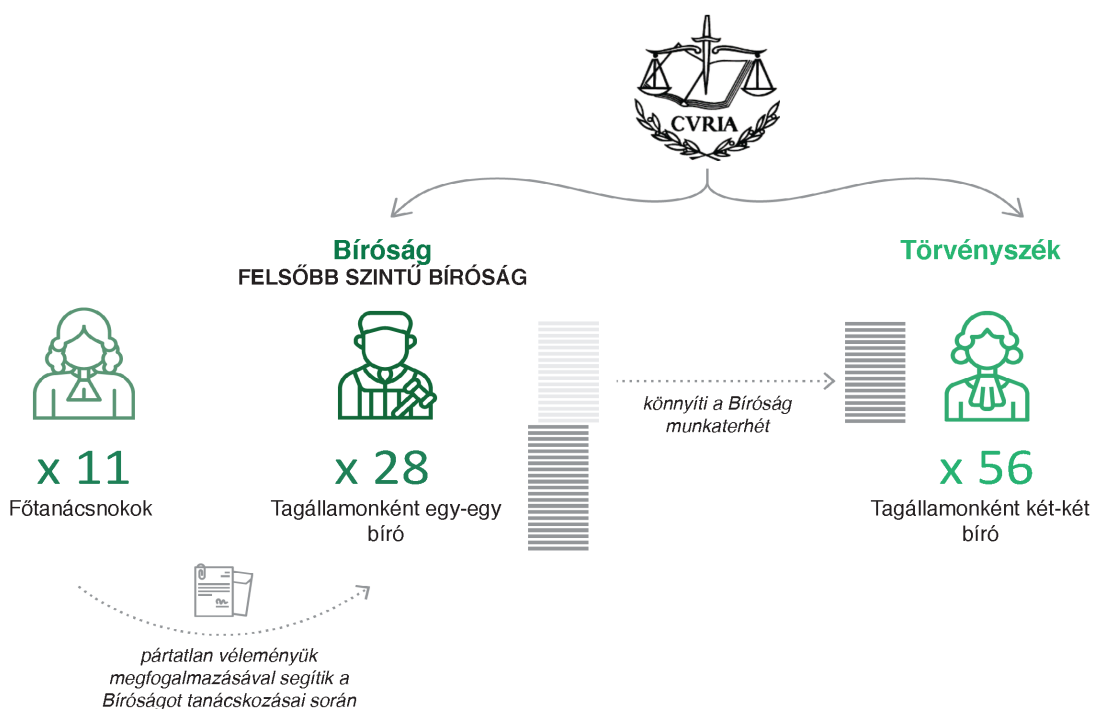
CVRIA

Bíróság
FELSŐBB SZINTŰ BÍRÓSÁG

Törvényszék

x 11
Főtanácsnokok

x 28
Tagállamonként egy-egy bíró

könnyíti a Bíróság munkaterhét

x 56
Tagállamonként két-két bíró

pártatlan véleményük megfogalmazásával segítik a Bíróságot tanácskozásai során